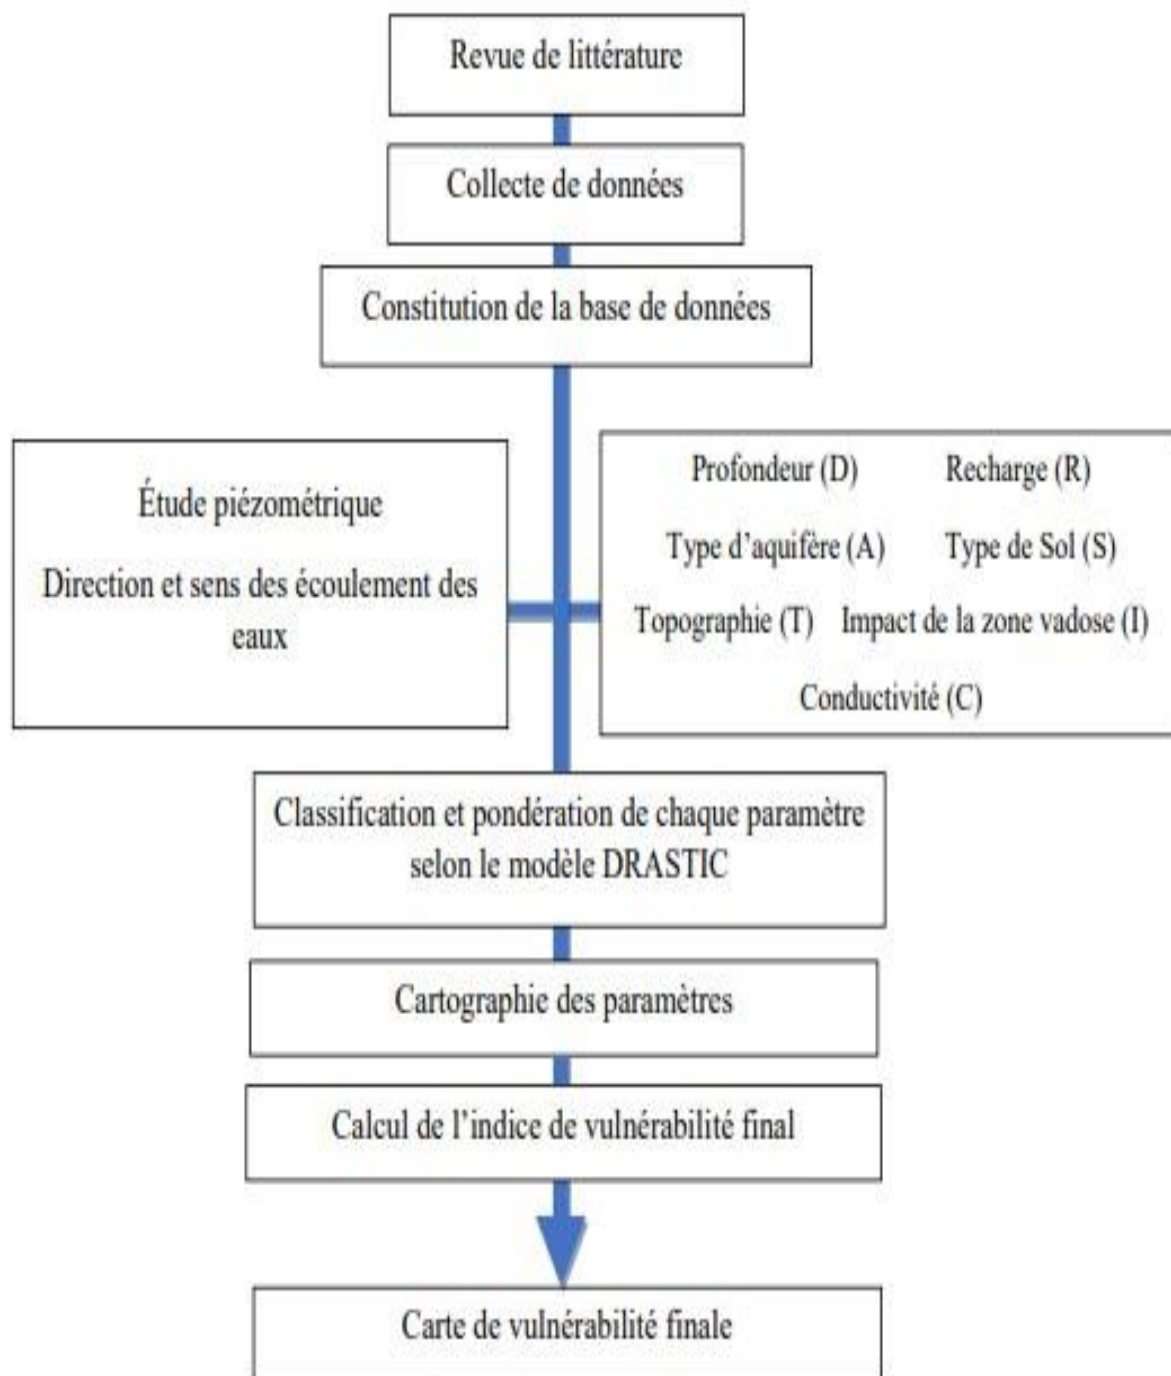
Revue de littérature

Collecte de données

Constitution de la base de données

Étude piézométrique

Direction et sens des écoulement des eaux

Profondeur (D) Recharge (R)

Type d'aquifère (A) Type de Sol (S)

Topographie (T) Impact de la zone vadose (I)

Conductivité (C)

Classification et pondération de chaque paramètre selon le modèle DRASTIC

Cartographie des paramètres

Calcul de l'indice de vulnérabilité final

Carte de vulnérabilité finale